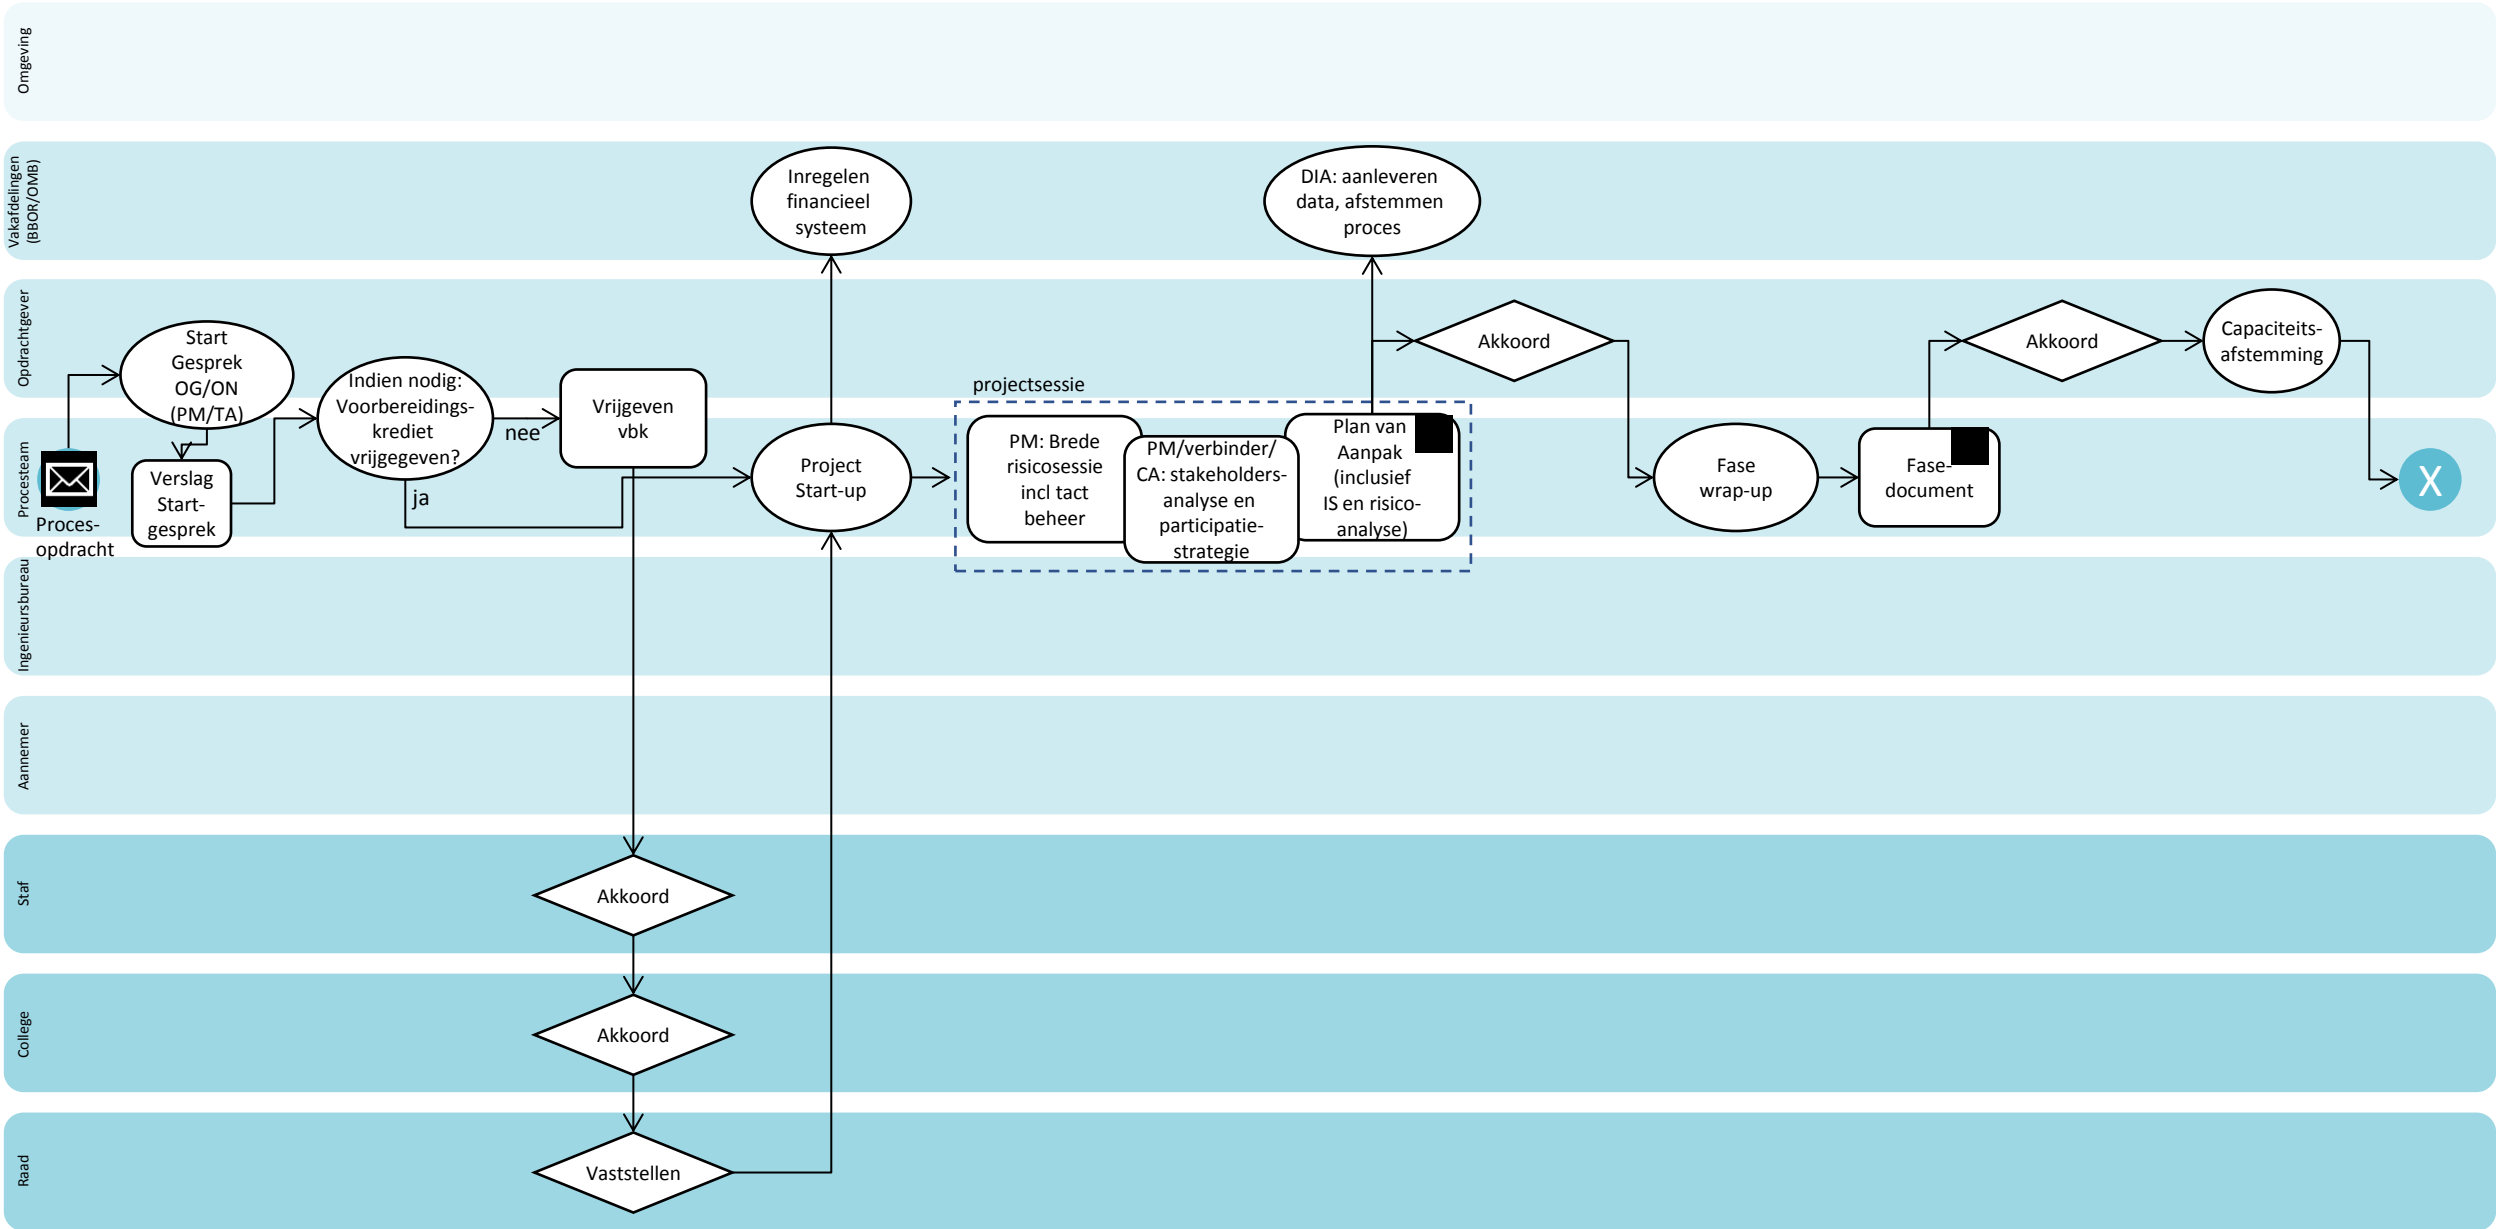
Omgeving

Vakafdelingen (BBOR/OMB)

Inregelen financieel systeem

DIA: aanleveren data, afstemmen proces

Opdrachtgever

Start Gesprek OG/ON (PM/TA)

Akkoord

Akkoord

Capaciteits-afstemming

projectsessie

Procesteam

Proces-opdracht

Verslag Start-gesprek

Indien nodig: Voorbereidings-krediet vrijgegeven?

nee

ja

Vrijgeven vbk

Project Start-up

PM: Brede risicosessie incl tact beheer

PM/verbinder/ CA: stakeholders-analyse en participatie-strategie

Plan van Aanpak (inclusief IS en risico-analyse)

Fase wrap-up

Fase-document

X

Ingenieursbureau

Aannemer

Staf

Akkoord

College

Akkoord

Raad

Vaststellen